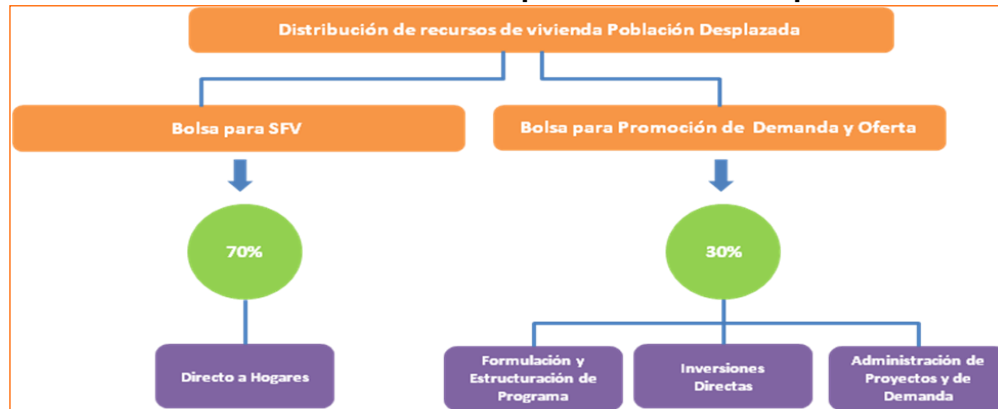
Distribución de recursos de vivienda Población Desplazada

Bolsa para SFV

Bolsa para Promoción de Demanda y Oferta

70%

30%

Directo a Hogares

Formulación y Estructuración de Programa

Inversiones Directas

Administración de Proyectos y de Demanda